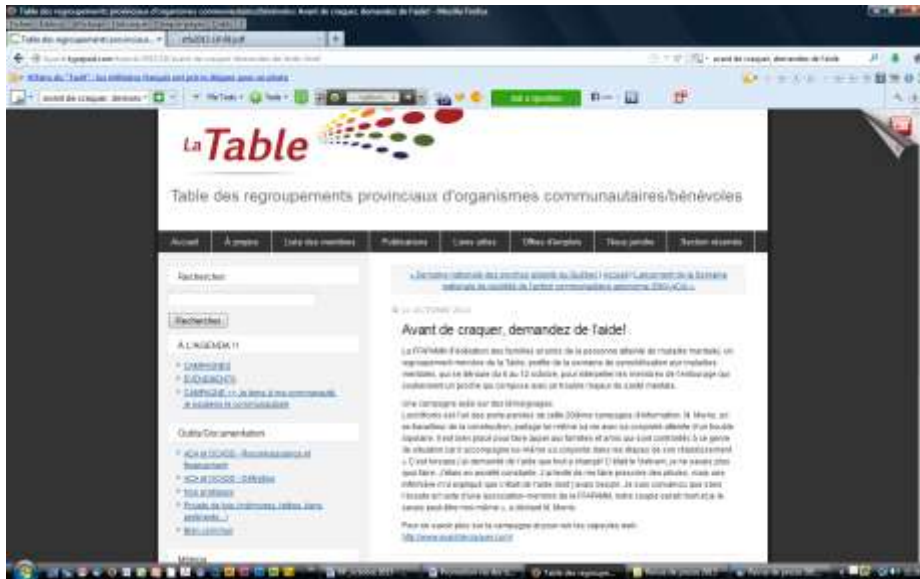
La Table

Table des regroupements provinciaux d'organismes communautaires/bénévoles

Accueil | À propos | Liste des membres | Publications | Liens utiles | Offres d'emplois | Nous joindre | Section réservée

Recherche

Rechercher

À L'AGENDA !!

Outils/Documentation

Avant de craquer, demandez de l'aide!

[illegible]